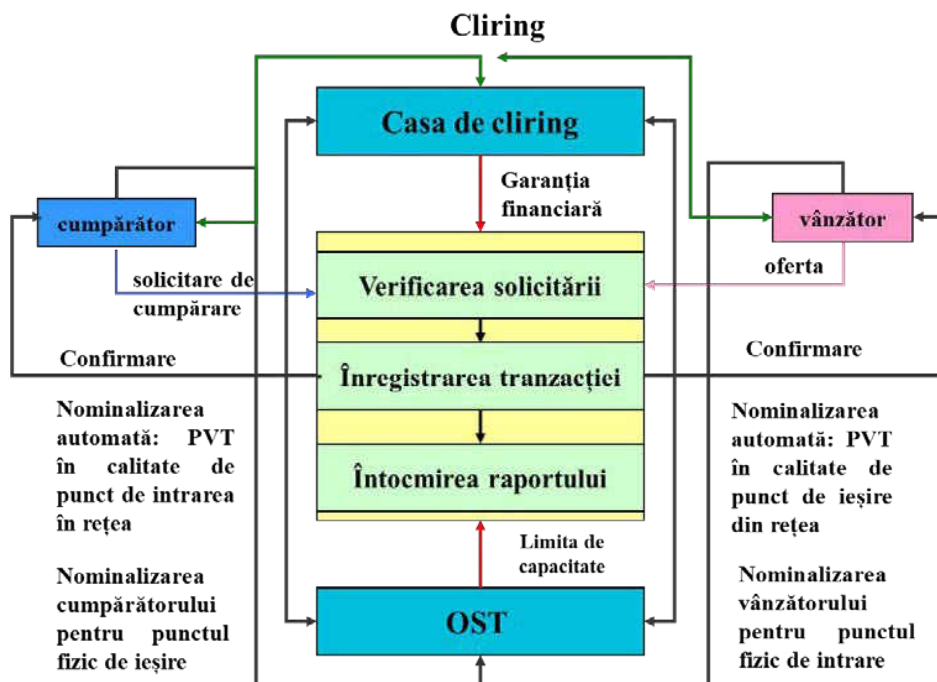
Cliring

Casa de cliring

Garanția financiară

cumpărător

vânzător

solicitare de cumpărare

Verificarea solicitării

oferta

Confirmare

Înregistrarea tranzacției

Confirmare

Nominalizarea automată: PVT în calitate de punct de intrarea în rețea

Întocmirea raportului

Nominalizarea automată: PVT în calitate de punct de ieșire din rețea

Limita de capacitate

Nominalizarea cumpărătorului pentru punctul fizic de ieșire

OST

Nominalizarea vânzătorului pentru punctul fizic de intrare